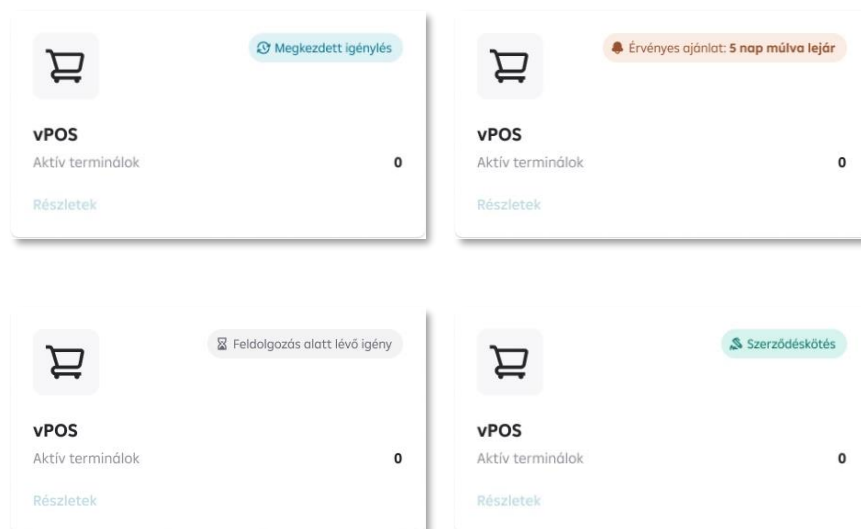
Megkezdett igénylés

vPOS

Aktív terminálok 0

Részletek

Érvényes ajánlat: 5 nap múlva lejár

vPOS

Aktív terminálok 0

Részletek

Feldolgozás alatt lévő igény

vPOS

Aktív terminálok 0

Részletek

Szerződéskötés

vPOS

Aktív terminálok 0

Részletek